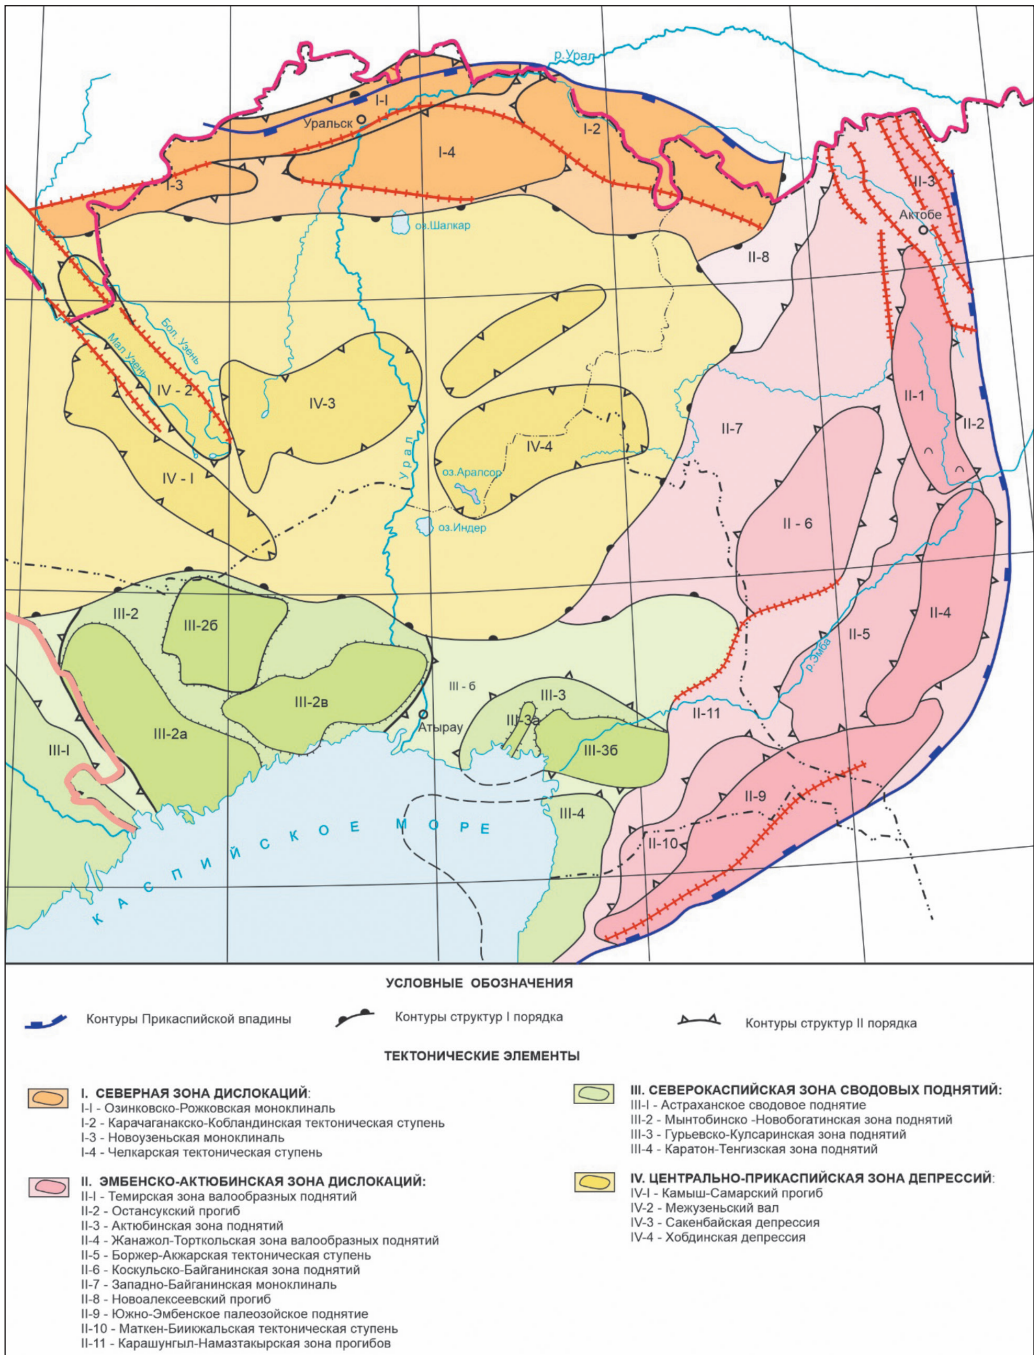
р. Урал
I-I
Уральск
I-2
I-4
I-3
II-3
Актобе
оз.Шалкар
II-8
Бол. Узень
Мал.Узень
IV - 2
IV-3
IV-4
II-7
II-1
II-2
Урал
оз.Аралсор
IV - I
оз.Индер
II - 6
III-2
III-2б
II-4
II-5
р.Эмба
III - 6
III-2в
III-3
III-I
III-2а
Атырау
III-3а
III-3б
II-11
III-4
II-9
II-10
КАСПИЙСКОЕ МОРЕ

УСЛОВНЫЕ ОБОЗНАЧЕНИЯ

Контуры Прикаспийской впадины
Контуры структур I порядка
Контуры структур II порядка

ТЕКТОНИЧЕСКИЕ ЭЛЕМЕНТЫ

I. СЕВЕРНАЯ ЗОНА ДИСЛОКАЦИЙ:
I-I - Озинковско-Рожковская моноклиналь
I-2 - Карачаганакско-Кобландинская тектоническая ступень
I-3 - Новоузеньская моноклиналь
I-4 - Челкарская тектоническая ступень

II. ЭМБЕНСКО-АКТЮБИНСКАЯ ЗОНА ДИСЛОКАЦИЙ:
II-I - Темирская зона валообразных поднятий
II-2 - Остансукский прогиб
II-3 - Актюбинская зона поднятий
II-4 - Жанажол-Торткольская зона валообразных поднятий
II-5 - Боржер-Аккарская тектоническая ступень
II-6 - Коскульско-Байганинская зона поднятий
II-7 - Западно-Байганинская моноклиналь
II-8 - Новоалексеевский прогиб
II-9 - Южно-Эмбенское палеозойское поднятие
II-10 - Маткен-Биикжальская тектоническая ступень
II-11 - Карашунгыл-Намазтакырская зона прогибов

III. СЕВЕРОКАСПИЙСКАЯ ЗОНА СВОДОВЫХ ПОДНЯТИЙ:
III-I - Астраханское сводовое поднятие
III-2 - Мынтобинско -Новобогатинская зона поднятий
III-3 - Гурьевско-Кулсаринская зона поднятий
III-4 - Каратон-Тенгизская зона поднятий

IV. ЦЕНТРАЛЬНО-ПРИКАСПИЙСКАЯ ЗОНА ДЕПРЕССИЙ:
IV-I - Камыш-Самарский прогиб
IV-2 - Межузеньский вал
IV-3 - Сакенбайская депрессия
IV-4 - Хобдинская депрессия